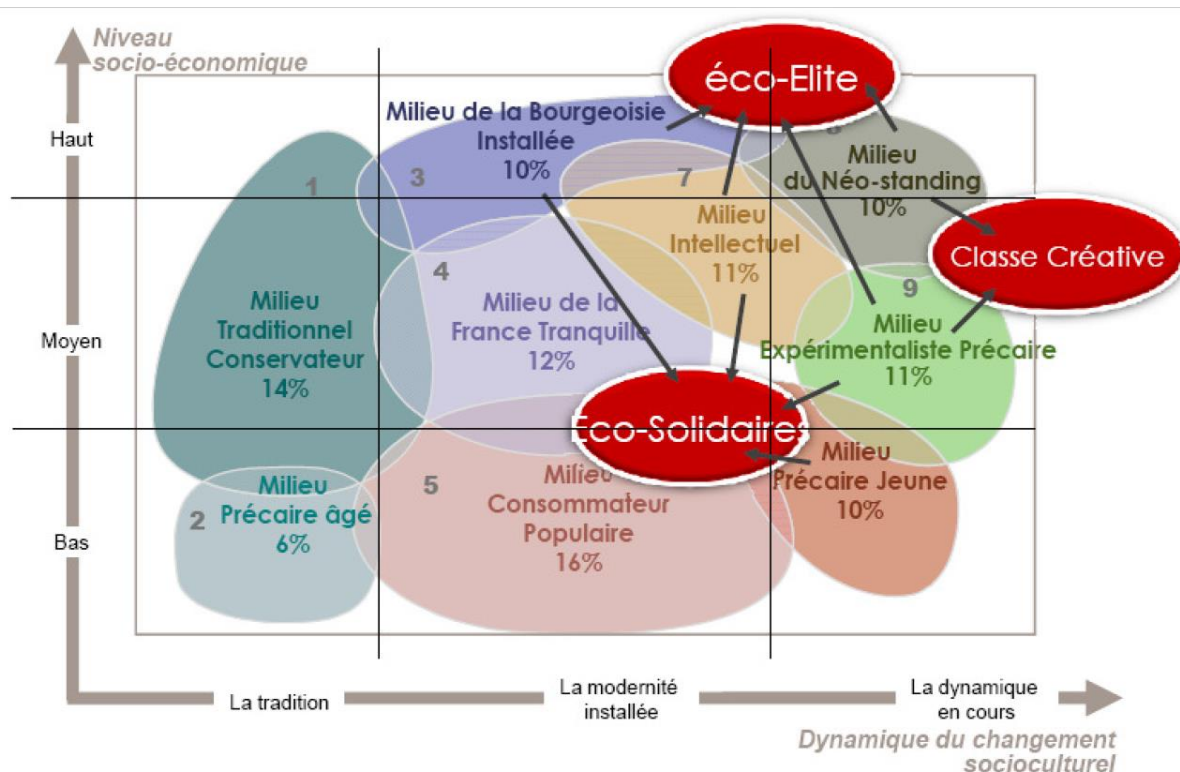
Niveau socio-économique

Haut

Moyen

Bas

éco-Elite

Milieu de la Bourgeoisie Installée 10%

3

8

Milieu du Néo-standing 10%

1

7

Milieu Intellectuel 11%

Classe Créative

4

9

Milieu Traditionnel Conservateur 14%

Milieu de la France Tranquille 12%

Milieu Expérimentaliste Précaire 11%

Eco-Solidaires

Milieu Précaire Jeune 10%

Milieu Précaire âgé 6%

2

5

Milieu Consommateur Populaire 16%

La tradition

La modernité installée

La dynamique en cours

Dynamique du changement socioculturel